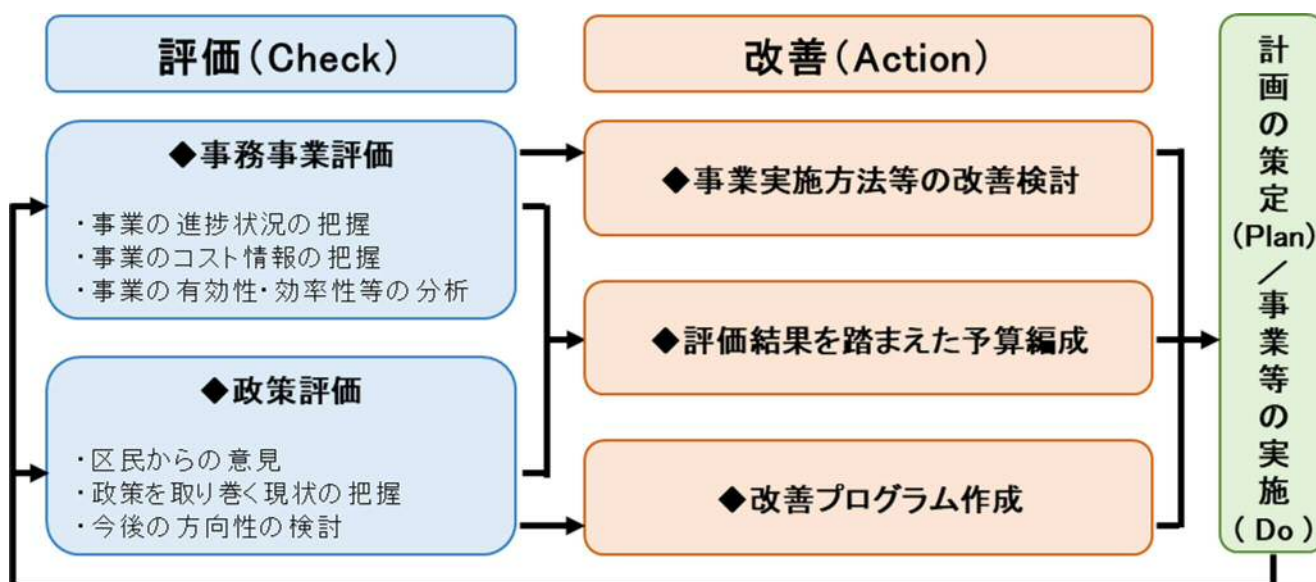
評価（Check）

改善（Action）

計画の策定（Plan）／事業等の実施（Do）

◆事務事業評価

・事業の進捗状況の把握
・事業のコスト情報の把握
・事業の有効性・効率性等の分析

◆政策評価

・区民からの意見
・政策を取り巻く現状の把握
・今後の方向性の検討

◆事業実施方法等の改善検討

◆評価結果を踏まえた予算編成

◆改善プログラム作成